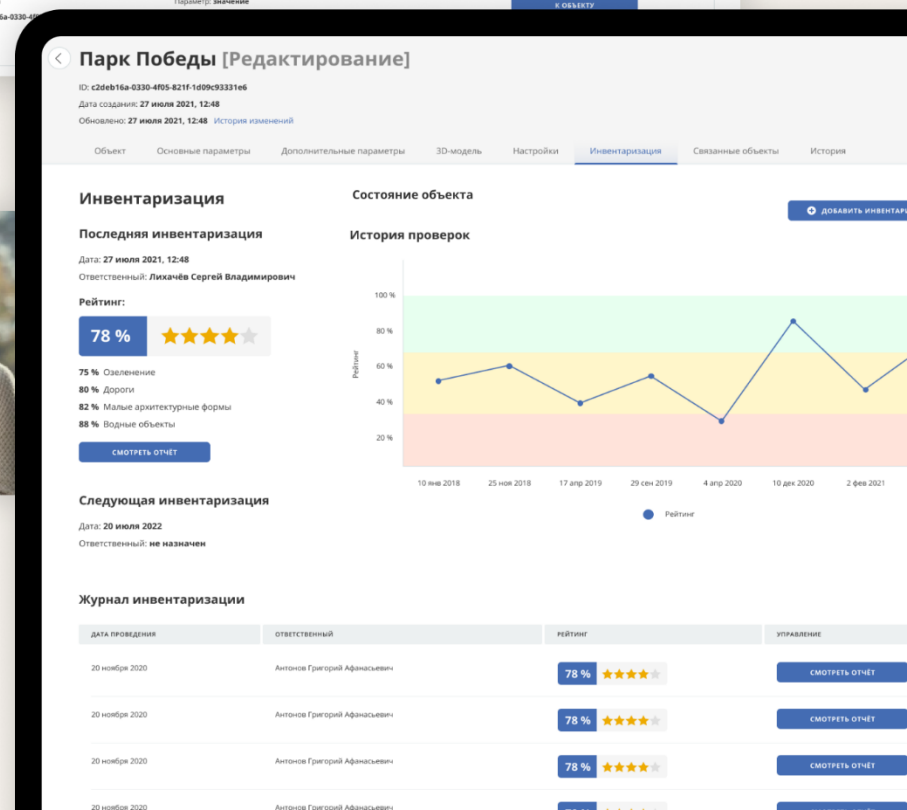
6a-0330-4f

Параметр: значение

К ОБЪЕКТУ

Парк Победы [Редактирование]

ID: c2deb16a-0330-4f05-821f-1d09c93331e6
Дата создания: 27 июля 2021, 12:48
Обновлено: 27 июля 2021, 12:48 История изменений

Объект | Основные параметры | Дополнительные параметры | 3D-модель | Настройки | Инвентаризация | Связанные объекты | История

Инвентаризация

Последняя инвентаризация

Дата: 27 июля 2021, 12:48
Ответственный: Лихачёв Сергей Владимирович

Рейтинг:

78 %

75 % Озеленение
80 % Дороги
82 % Малые архитектурные формы
88 % Водные объекты

СМОТРЕТЬ ОТЧЁТ

Следующая инвентаризация

Дата: 20 июля 2022
Ответственный: не назначен

Состояние объекта

ДОБАВИТЬ ИНВЕНТАРИ

История проверок

100 %
80 %
60 %
40 %
20 %
Рейтинг

10 янв 2018 | 25 ноя 2018 | 17 апр 2019 | 29 сен 2019 | 4 апр 2020 | 10 дек 2020 | 2 фев 2021

Рейтинг

Журнал инвентаризации

| ДАТА ПРОВЕДЕНИЯ | ОТВЕТСТВЕННЫЙ | РЕЙТИНГ | УПРАВЛЕНИЕ |
|---|---|---|---|
| 20 ноября 2020 | Антонов Григорий Афанасьевич | 78 % | СМОТРЕТЬ ОТЧЁТ |
| 20 ноября 2020 | Антонов Григорий Афанасьевич | 78 % | СМОТРЕТЬ ОТЧЁТ |
| 20 ноября 2020 | Антонов Григорий Афанасьевич | 78 % | СМОТРЕТЬ ОТЧЁТ |
| 20 ноября 2020 | Антонов Григорий Афанасьевич | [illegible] | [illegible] |